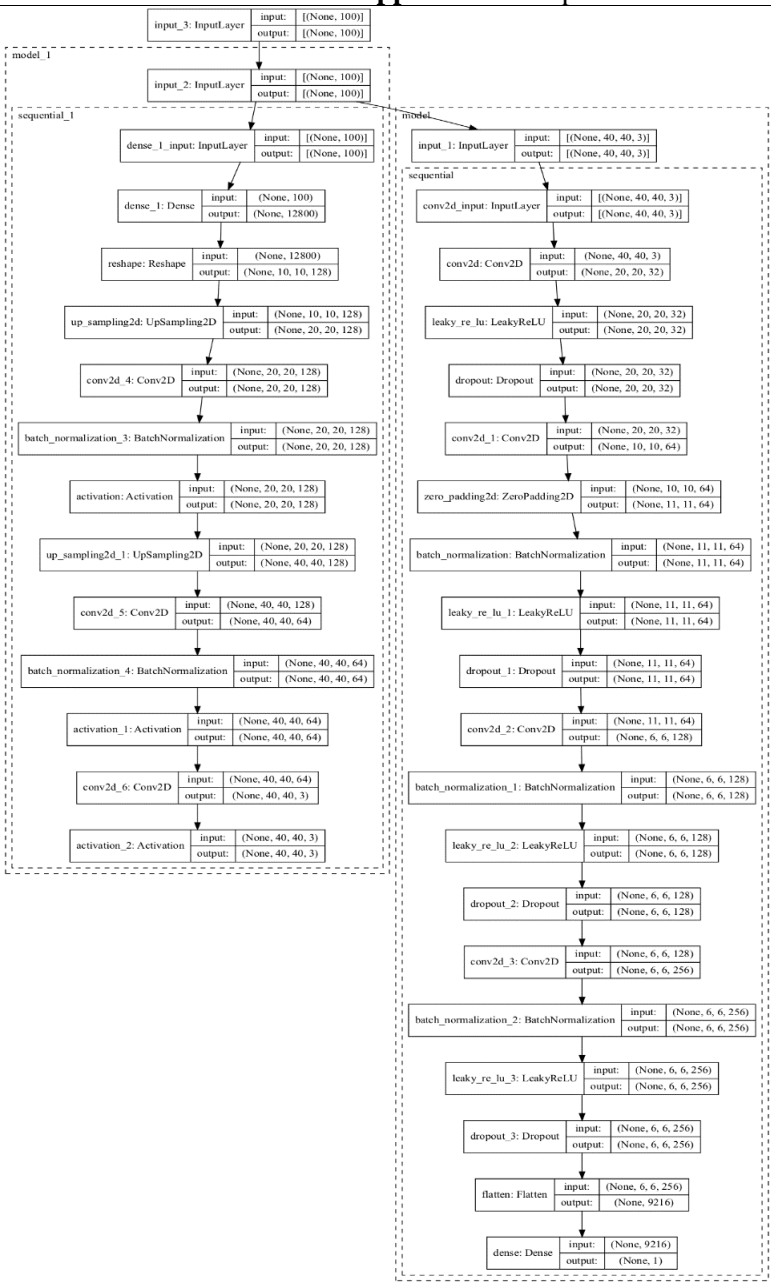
input_3: InputLayer | input: | [(None, 100)]
output: | [(None, 100)]

model_1

input_2: InputLayer | input: | [(None, 100)]
output: | [(None, 100)]

sequential_1

dense_1_input: InputLayer | input: | [(None, 100)]
output: | [(None, 100)]

dense_1: Dense | input: | (None, 100)
output: | (None, 12800)

reshape: Reshape | input: | (None, 12800)
output: | (None, 10, 10, 128)

up_sampling2d: UpSampling2D | input: | (None, 10, 10, 128)
output: | (None, 20, 20, 128)

conv2d_4: Conv2D | input: | (None, 20, 20, 128)
output: | (None, 20, 20, 128)

batch_normalization_3: BatchNormalization | input: | (None, 20, 20, 128)
output: | (None, 20, 20, 128)

activation: Activation | input: | (None, 20, 20, 128)
output: | (None, 20, 20, 128)

up_sampling2d_1: UpSampling2D | input: | (None, 20, 20, 128)
output: | (None, 40, 40, 128)

conv2d_5: Conv2D | input: | (None, 40, 40, 128)
output: | (None, 40, 40, 64)

batch_normalization_4: BatchNormalization | input: | (None, 40, 40, 64)
output: | (None, 40, 40, 64)

activation_1: Activation | input: | (None, 40, 40, 64)
output: | (None, 40, 40, 64)

conv2d_6: Conv2D | input: | (None, 40, 40, 64)
output: | (None, 40, 40, 3)

activation_2: Activation | input: | (None, 40, 40, 3)
output: | (None, 40, 40, 3)

model

input_1: InputLayer | input: | [(None, 40, 40, 3)]
output: | [(None, 40, 40, 3)]

sequential

conv2d_input: InputLayer | input: | [(None, 40, 40, 3)]
output: | [(None, 40, 40, 3)]

conv2d: Conv2D | input: | (None, 40, 40, 3)
output: | (None, 20, 20, 32)

leaky_re_lu: LeakyReLU | input: | (None, 20, 20, 32)
output: | (None, 20, 20, 32)

dropout: Dropout | input: | (None, 20, 20, 32)
output: | (None, 20, 20, 32)

conv2d_1: Conv2D | input: | (None, 20, 20, 32)
output: | (None, 10, 10, 64)

zero_padding2d: ZeroPadding2D | input: | (None, 10, 10, 64)
output: | (None, 11, 11, 64)

batch_normalization: BatchNormalization | input: | (None, 11, 11, 64)
output: | (None, 11, 11, 64)

leaky_re_lu_1: LeakyReLU | input: | (None, 11, 11, 64)
output: | (None, 11, 11, 64)

dropout_1: Dropout | input: | (None, 11, 11, 64)
output: | (None, 11, 11, 64)

conv2d_2: Conv2D | input: | (None, 11, 11, 64)
output: | (None, 6, 6, 128)

batch_normalization_1: BatchNormalization | input: | (None, 6, 6, 128)
output: | (None, 6, 6, 128)

leaky_re_lu_2: LeakyReLU | input: | (None, 6, 6, 128)
output: | (None, 6, 6, 128)

dropout_2: Dropout | input: | (None, 6, 6, 128)
output: | (None, 6, 6, 128)

conv2d_3: Conv2D | input: | (None, 6, 6, 128)
output: | (None, 6, 6, 256)

batch_normalization_2: BatchNormalization | input: | (None, 6, 6, 256)
output: | (None, 6, 6, 256)

leaky_re_lu_3: LeakyReLU | input: | (None, 6, 6, 256)
output: | (None, 6, 6, 256)

dropout_3: Dropout | input: | (None, 6, 6, 256)
output: | (None, 6, 6, 256)

flatten: Flatten | input: | (None, 6, 6, 256)
output: | (None, 9216)

dense: Dense | input: | (None, 9216)
output: | (None, 1)